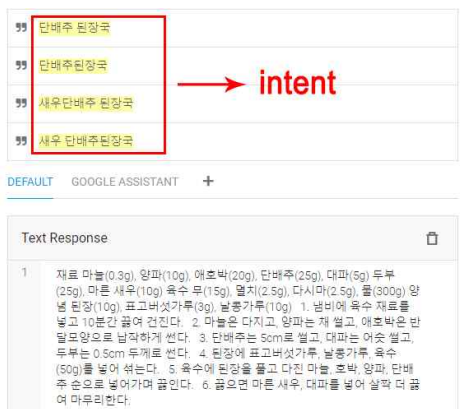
❞ 단배추 된장국

❞ 단배추된장국

❞ 새우단배추 된장국

❞ 새우 단배추된장국

intent

DEFAULT GOOGLE ASSISTANT +

Text Response

1 재료 마늘(0.3g), 양파(10g), 애호박(20g), 단배추(25g), 대파(5g) 두부(25g), 마른 새우(10g) 육수 무(15g), 멸치(2.5g), 다시마(2.5g), 물(300g) 양념 된장(10g), 표고버섯가루(3g), 날콩가루(10g) 1. 냄비에 육수 재료를 넣고 10분간 끓여 건진다. 2. 마늘은 다지고, 양파는 채 썰고, 애호박은 반달모양으로 납작하게 썬다. 3. 단배추는 5cm로 썰고, 대파는 어슷 썰고, 두부는 0.5cm 두께로 썬다. 4. 된장에 표고버섯가루, 날콩가루, 육수(50g)를 넣어 섞는다. 5. 육수에 된장을 풀고 다진 마늘, 호박, 양파, 단배추 순으로 넣어가며 끓인다. 6. 끓으면 마른 새우, 대파를 넣어 살짝 더 끓여 마무리한다.